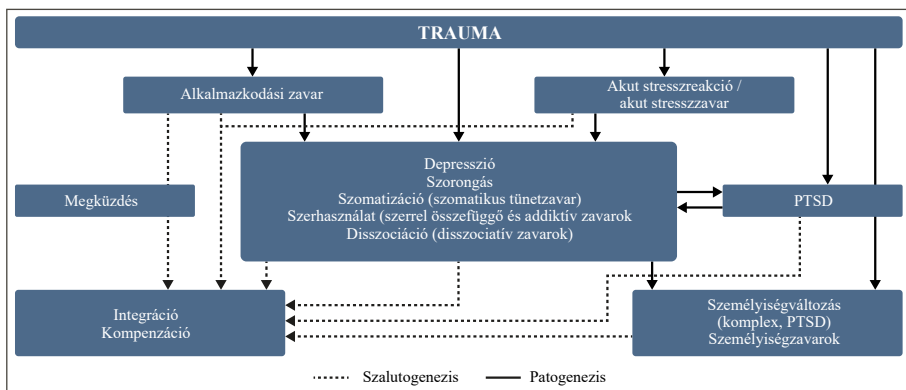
TRAUMA

Alkalmazkodási zavar

Akut stresszreakció / akut stresszzavar

Megküzdés

Depresszió
Szorongás
Szomatizáció (szomatikus tünetzavar)
Szerhasználat (szerrel összefüggő és addiktív zavarok
Disszociáció (disszociatív zavarok)

PTSD

Integráció
Kompenzáció

Személyiségváltozás (komplex, PTSD)
Személyiségzavarok

Szalutogenezis
Patogenezis